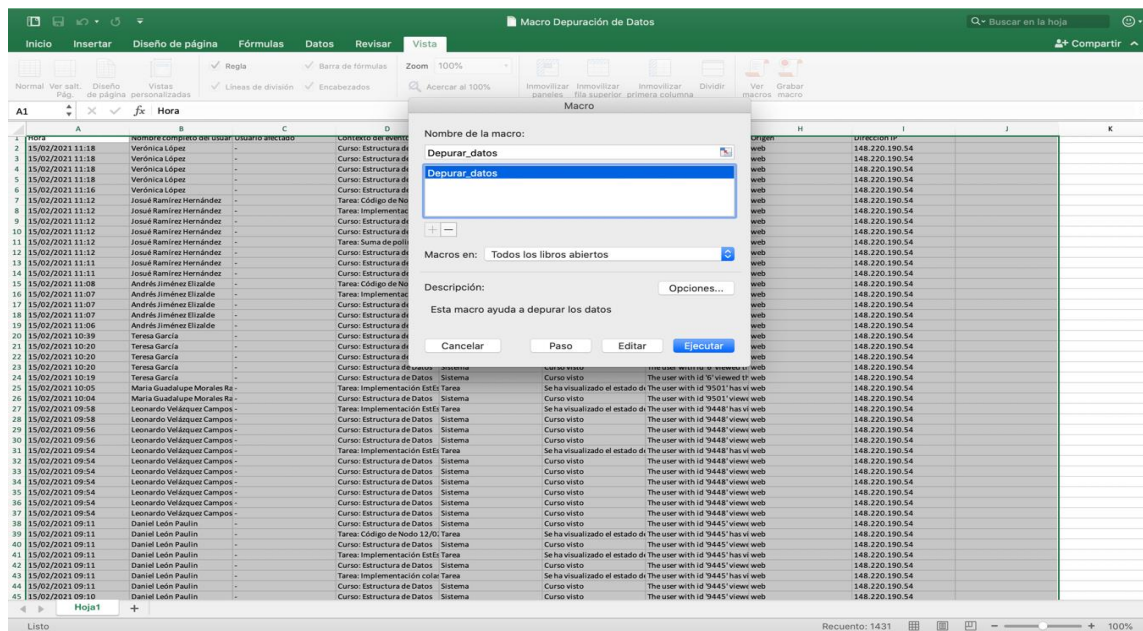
Macro Depuración de Datos

Buscar en la hoja

Inicio Insertar Diseño de página Fórmulas Datos Revisar Vista

Compartir

Normal Ver salt. Pág. Diseño de página Vistas personalizadas

Regla Líneas de división Barra de fórmulas Encabezados

Zoom 100% Acercar al 100%

Inmovilizar paneles Inmovilizar fila superior Inmovilizar primera columna Dividir Ver macros Grabar macro

A1 $f x$ Hora

Macro

Nombre de la macro:

Depurar_datos

Depurar_datos

Macros en: Todos los libros abiertos

Descripción: Opciones...

Esta macro ayuda a depurar los datos

Cancelar Paso Editar Ejecutar

| | A | B | C | D | | | | H | I | J | K |
|---|---|---|---|---|---|---|---|---|---|---|---|
| 1 | Hora | Nombre completo del usuario | Usuario afectado | Contexto del evento | | | | Origen | Dirección IP | | |
| 2 | 15/02/2021 11:18 | Verónica López | - | Curso: Estructura de | | | | web | 148.220.190.54 | | |
| 3 | 15/02/2021 11:18 | Verónica López | - | Curso: Estructura de | | | | web | 148.220.190.54 | | |
| 4 | 15/02/2021 11:18 | Verónica López | - | Curso: Estructura de | | | | web | 148.220.190.54 | | |
| 5 | 15/02/2021 11:18 | Verónica López | - | Curso: Estructura de | | | | web | 148.220.190.54 | | |
| 6 | 15/02/2021 11:16 | Verónica López | - | Curso: Estructura de | | | | web | 148.220.190.54 | | |
| 7 | 15/02/2021 11:12 | Josué Ramírez Hernández | - | Tarea: Código de No | | | | web | 148.220.190.54 | | |
| 8 | 15/02/2021 11:12 | Josué Ramírez Hernández | - | Tarea: Implementac | | | | web | 148.220.190.54 | | |
| 9 | 15/02/2021 11:12 | Josué Ramírez Hernández | - | Curso: Estructura de | | | | web | 148.220.190.54 | | |
| 10 | 15/02/2021 11:12 | Josué Ramírez Hernández | - | Curso: Estructura de | | | | web | 148.220.190.54 | | |
| 11 | 15/02/2021 11:12 | Josué Ramírez Hernández | - | Tarea: Suma de poli | | | | web | 148.220.190.54 | | |
| 12 | 15/02/2021 11:12 | Josué Ramírez Hernández | - | Curso: Estructura de | | | | web | 148.220.190.54 | | |
| 13 | 15/02/2021 11:11 | Josué Ramírez Hernández | - | Curso: Estructura de | | | | web | 148.220.190.54 | | |
| 14 | 15/02/2021 11:11 | Josué Ramírez Hernández | - | Curso: Estructura de | | | | web | 148.220.190.54 | | |
| 15 | 15/02/2021 11:08 | Andrés Jiménez Elizalde | - | Tarea: Código de No | | | | web | 148.220.190.54 | | |
| 16 | 15/02/2021 11:07 | Andrés Jiménez Elizalde | - | Tarea: Implementac | | | | web | 148.220.190.54 | | |
| 17 | 15/02/2021 11:07 | Andrés Jiménez Elizalde | - | Curso: Estructura de | | | | web | 148.220.190.54 | | |
| 18 | 15/02/2021 11:07 | Andrés Jiménez Elizalde | - | Curso: Estructura de | | | | web | 148.220.190.54 | | |
| 19 | 15/02/2021 11:06 | Andrés Jiménez Elizalde | - | Curso: Estructura de | | | | web | 148.220.190.54 | | |
| 20 | 15/02/2021 10:39 | Teresa García | - | Curso: Estructura de | | | | web | 148.220.190.54 | | |
| 21 | 15/02/2021 10:20 | Teresa García | - | Curso: Estructura de | | | | web | 148.220.190.54 | | |
| 22 | 15/02/2021 10:20 | Teresa García | - | Curso: Estructura de | | | | web | 148.220.190.54 | | |
| 23 | 15/02/2021 10:20 | Teresa García | - | Curso: Estructura de Datos | Sistema | Curso visto | The user with id '6' viewed th | web | 148.220.190.54 | | |
| 24 | 15/02/2021 10:19 | Teresa García | - | Curso: Estructura de Datos | Sistema | Curso visto | The user with id '6' viewed th | web | 148.220.190.54 | | |
| 25 | 15/02/2021 10:05 | María Guadalupe Morales Ra | - | Tarea: Implementación EstEs | Tarea | Se ha visualizado el estado de | The user with id '9501' has vi | web | 148.220.190.54 | | |
| 26 | 15/02/2021 10:04 | María Guadalupe Morales Ra | - | Curso: Estructura de Datos | Sistema | Curso visto | The user with id '9501' views | web | 148.220.190.54 | | |
| 27 | 15/02/2021 09:58 | Leonardo Velázquez Campos | - | Tarea: Implementación EstEs | Tarea | Se ha visualizado el estado de | The user with id '9448' has vi | web | 148.220.190.54 | | |
| 28 | 15/02/2021 09:58 | Leonardo Velázquez Campos | - | Curso: Estructura de Datos | Sistema | Curso visto | The user with id '9448' views | web | 148.220.190.54 | | |
| 29 | 15/02/2021 09:56 | Leonardo Velázquez Campos | - | Curso: Estructura de Datos | Sistema | Curso visto | The user with id '9448' views | web | 148.220.190.54 | | |
| 30 | 15/02/2021 09:56 | Leonardo Velázquez Campos | - | Curso: Estructura de Datos | Sistema | Curso visto | The user with id '9448' views | web | 148.220.190.54 | | |
| 31 | 15/02/2021 09:54 | Leonardo Velázquez Campos | - | Tarea: Implementación EstEs | Tarea | Se ha visualizado el estado de | The user with id '9448' has vi | web | 148.220.190.54 | | |
| 32 | 15/02/2021 09:54 | Leonardo Velázquez Campos | - | Curso: Estructura de Datos | Sistema | Curso visto | The user with id '9448' views | web | 148.220.190.54 | | |
| 33 | 15/02/2021 09:54 | Leonardo Velázquez Campos | - | Curso: Estructura de Datos | Sistema | Curso visto | The user with id '9448' views | web | 148.220.190.54 | | |
| 34 | 15/02/2021 09:54 | Leonardo Velázquez Campos | - | Curso: Estructura de Datos | Sistema | Curso visto | The user with id '9448' views | web | 148.220.190.54 | | |
| 35 | 15/02/2021 09:54 | Leonardo Velázquez Campos | - | Curso: Estructura de Datos | Sistema | Curso visto | The user with id '9448' views | web | 148.220.190.54 | | |
| 36 | 15/02/2021 09:54 | Leonardo Velázquez Campos | - | Curso: Estructura de Datos | Sistema | Curso visto | The user with id '9448' views | web | 148.220.190.54 | | |
| 37 | 15/02/2021 09:54 | Leonardo Velázquez Campos | - | Curso: Estructura de Datos | Sistema | Curso visto | The user with id '9448' views | web | 148.220.190.54 | | |
| 38 | 15/02/2021 09:11 | Daniel León Paulín | - | Curso: Estructura de Datos | Sistema | Curso visto | The user with id '9445' views | web | 148.220.190.54 | | |
| 39 | 15/02/2021 09:11 | Daniel León Paulín | - | Tarea: Código de Nodo 12/0 | Tarea | Se ha visualizado el estado de | The user with id '9445' has vi | web | 148.220.190.54 | | |
| 40 | 15/02/2021 09:11 | Daniel León Paulín | - | Curso: Estructura de Datos | Sistema | Curso visto | The user with id '9445' views | web | 148.220.190.54 | | |
| 41 | 15/02/2021 09:11 | Daniel León Paulín | - | Tarea: Implementación EstEs | Tarea | Se ha visualizado el estado de | The user with id '9445' has vi | web | 148.220.190.54 | | |
| 42 | 15/02/2021 09:11 | Daniel León Paulín | - | Curso: Estructura de Datos | Sistema | Curso visto | The user with id '9445' views | web | 148.220.190.54 | | |
| 43 | 15/02/2021 09:11 | Daniel León Paulín | - | Tarea: Implementación cola | Tarea | Se ha visualizado el estado de | The user with id '9445' has vi | web | 148.220.190.54 | | |
| 44 | 15/02/2021 09:11 | Daniel León Paulín | - | Curso: Estructura de Datos | Sistema | Curso visto | The user with id '9445' views | web | 148.220.190.54 | | |
| 45 | 15/02/2021 09:10 | Daniel León Paulín | - | Curso: Estructura de Datos | Sistema | Curso visto | The user with id '9445' views | web | 148.220.190.54 | | |

Hoja1 +

Listo

Recuento: 1431

100%